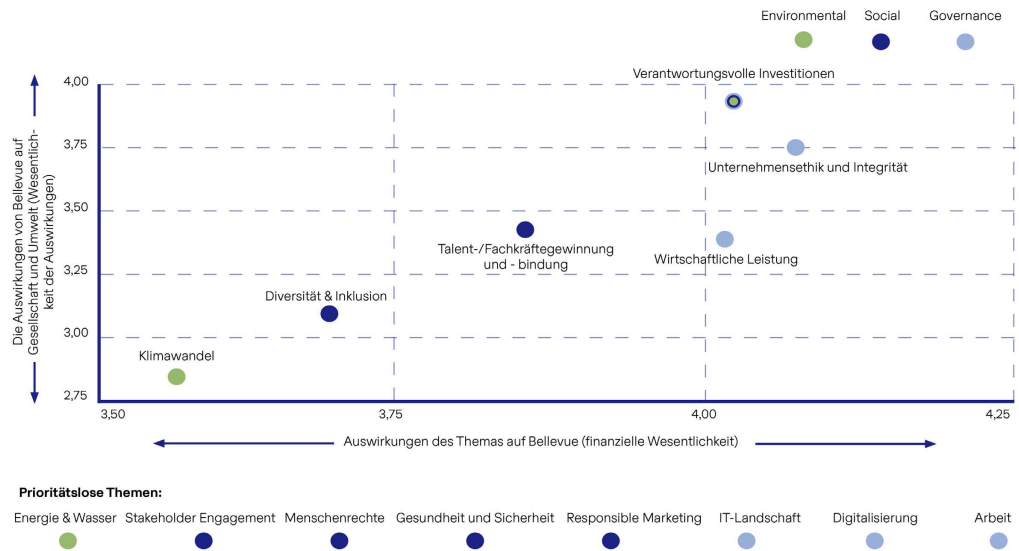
Environmental Social Governance

Die Auswirkungen von Bellevue auf Gesellschaft und Umwelt (Wesentlichkeit der Auswirkungen)

4,00
3,75
3,50
3,25
3,00
2,75

Verantwortungsvolle Investitionen
Unternehmensethik und Integrität
Talent-/Fachkräftegewinnung und - bindung
Wirtschaftliche Leistung
Diversität & Inklusion
Klimawandel

3,50 3,75 4,00 4,25

Auswirkungen des Themas auf Bellevue (finanzielle Wesentlichkeit)

Prioritätslose Themen:
Energie & Wasser Stakeholder Engagement Menschenrechte Gesundheit und Sicherheit Responsible Marketing IT-Landschaft Digitalisierung Arbeit